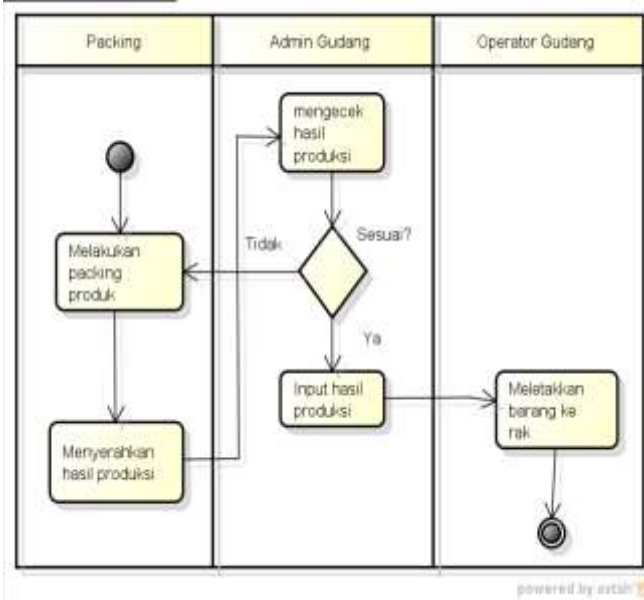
Packing

Admin Gudang

Operator Gudang

mengecek hasil produksi

Tidak

Sesuai?

Melakukan packing produk

Ya

Input hasil produksi

Meletakkan barang ke rak

Menyerahkan hasil produksi

powered by astah